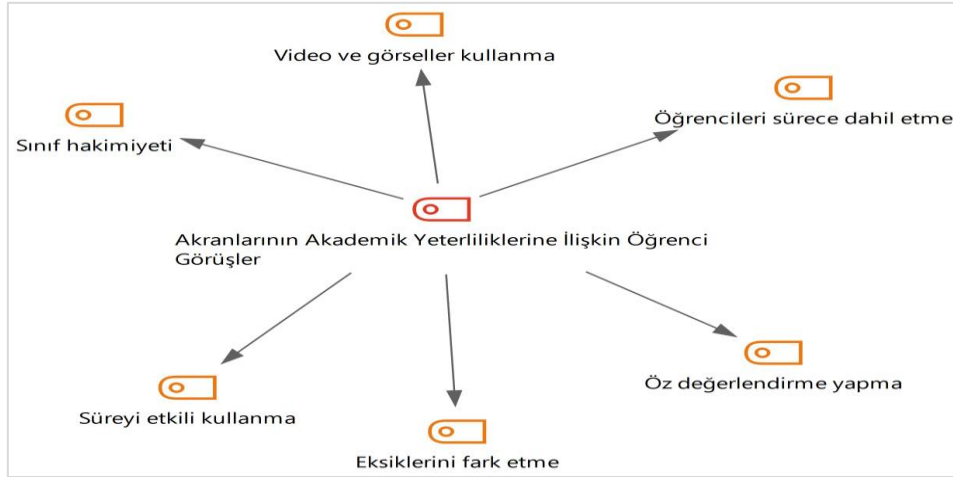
Video ve görseller kullanma

Sınıf hakimiyeti

Öğrencileri sürece dahil etme

Akranlarının Akademik Yeterliliklerine İlişkin Öğrenci Görüşler

Süreyi etkili kullanma

Eksiklerini fark etme

Öz değerlendirme yapma